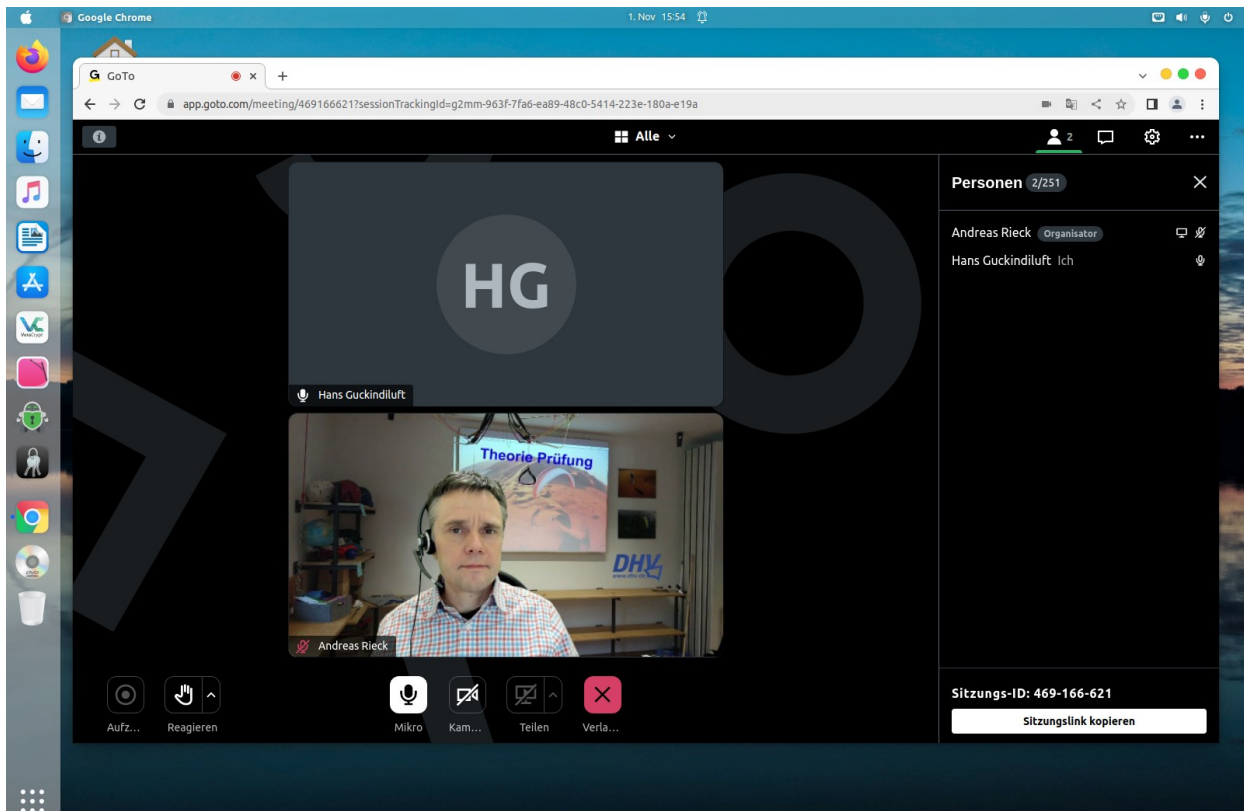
Google Chrome
1. Nov 15:54

GoTo
app.goto.com/meeting/469166621?sessionTrackingId=g2mm-963f-7fa6-ea89-48c0-5414-223e-180a-e19a

Alle
2

HG
Hans Guckindiluft

Theorie Prüfung
DHV

Andreas Rieck

Aufz...
Reagieren
Mikro
Kam...
Teilen
Verla...

Personen 2/251
Andreas Rieck Organisator
Hans Guckindiluft Ich

Sitzungs-ID: 469-166-621
Sitzungslink kopieren